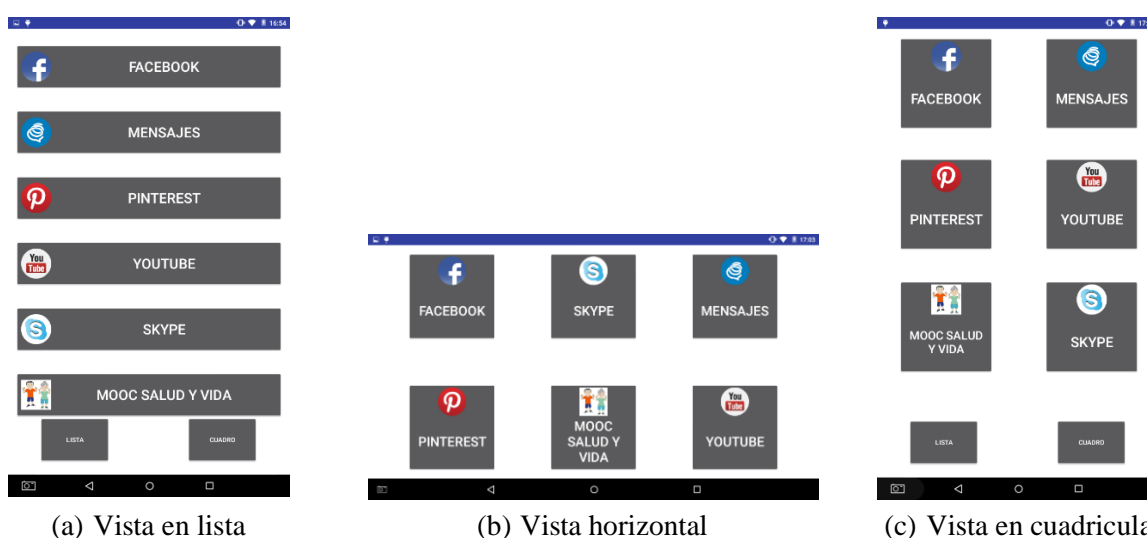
16:54

FACEBOOK

MENSAJES

PINTEREST

You Tube YOUTUBE

SKYPE

MOOC SALUD Y VIDA

LISTA

CUADRO

(a) Vista en lista

17:03

FACEBOOK

SKYPE

MENSAJES

PINTEREST

MOOC SALUD Y VIDA

You Tube YOUTUBE

(b) Vista horizontal

17:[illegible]

FACEBOOK

MENSAJES

PINTEREST

You Tube YOUTUBE

MOOC SALUD Y VIDA

SKYPE

LISTA

CUADRO

(c) Vista en cuadricula